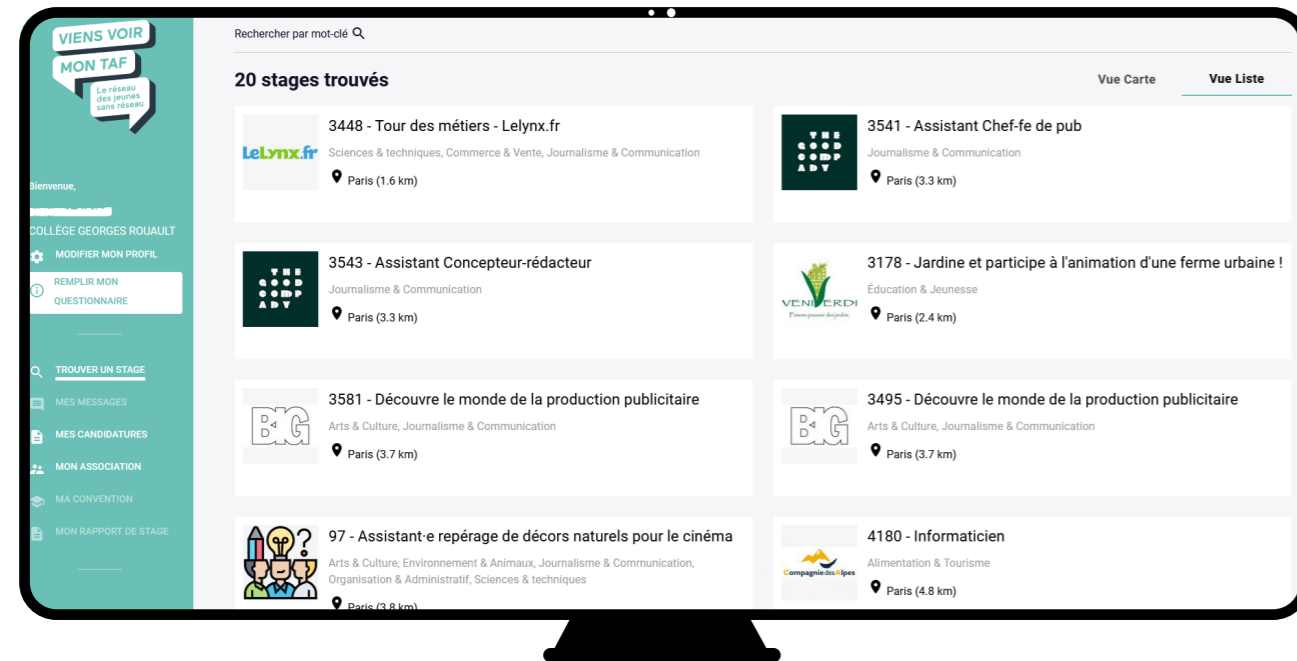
VIENS VOIR
MON TAF
Le réseau des jeunes sans réseau

Bienvenue,
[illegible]
COLLÈGE GEORGES ROUAULT
MODIFIER MON PROFIL
REMPLIR MON QUESTIONNAIRE

TROUVER UN STAGE
MES MESSAGES
MES CANDIDATURES
MON ASSOCIATION
MA CONVENTION
MON RAPPORT DE STAGE

Rechercher par mot-clé

20 stages trouvés

Vue Carte
Vue Liste

LeLynx.fr
3448 - Tour des métiers - Lelynx.fr
Sciences & techniques, Commerce & Vente, Journalisme & Communication
Paris (1.6 km)

THE GOOD ADV
3541 - Assistant Chef-fe de pub
Journalisme & Communication
Paris (3.3 km)

THE GOOD ADV
3543 - Assistant Concepteur-rédacteur
Journalisme & Communication
Paris (3.3 km)

VENIVERDI
3178 - Jardine et participe à l'animation d'une ferme urbaine !
Éducation & Jeunesse
Paris (2.4 km)

BIG
3581 - Découvre le monde de la production publicitaire
Arts & Culture, Journalisme & Communication
Paris (3.7 km)

BIG
3495 - Découvre le monde de la production publicitaire
Arts & Culture, Journalisme & Communication
Paris (3.7 km)

97 - Assistant·e repérage de décors naturels pour le cinéma
Arts & Culture, Environnement & Animaux, Journalisme & Communication, Organisation & Administratif, Sciences & techniques
Paris (3.8 km)

Compagnie des Alpes
4180 - Informaticien
Alimentation & Tourisme
Paris (4.8 km)